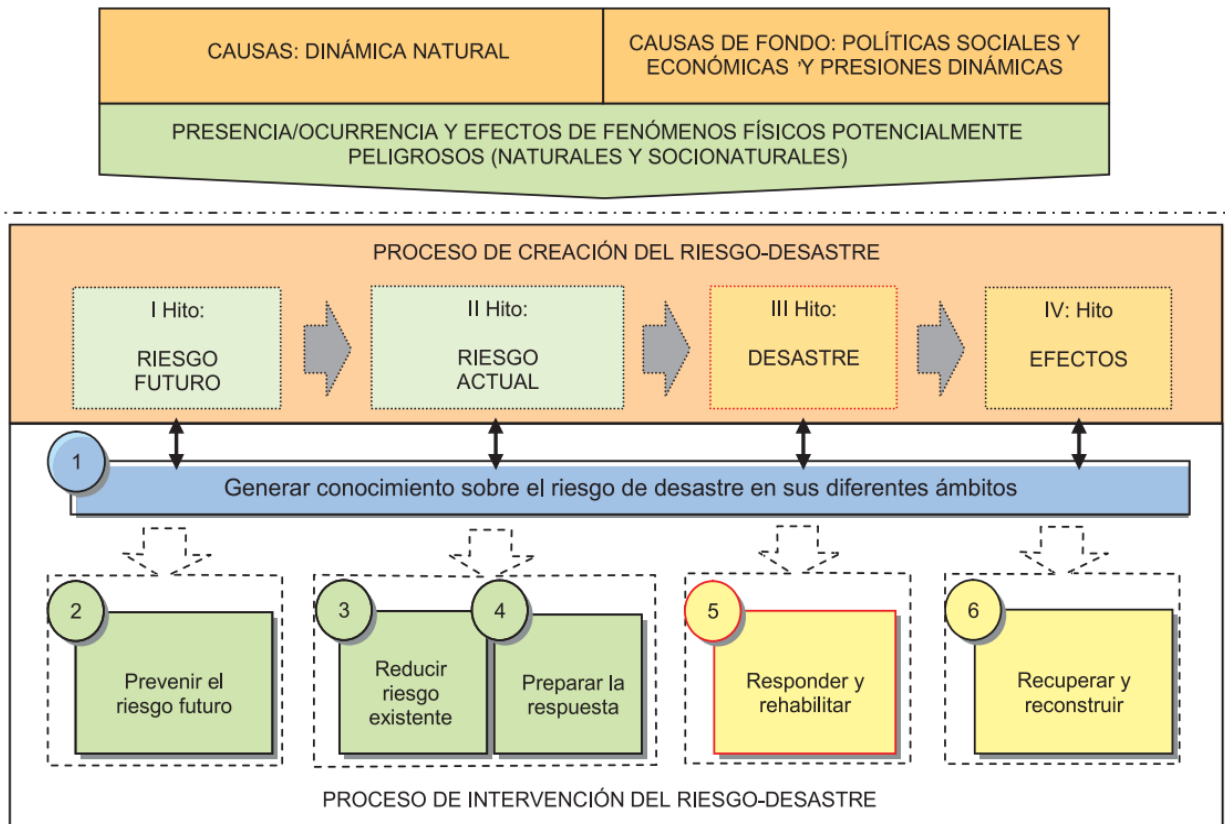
CAUSAS: DINÁMICA NATURAL

CAUSAS DE FONDO: POLÍTICAS SOCIALES Y ECONÓMICAS 'Y PRESIONES DINÁMICAS

PRESENCIA/OCURRENCIA Y EFECTOS DE FENÓMENOS FÍSICOS POTENCIALMENTE PELIGROSOS (NATURALES Y SOCIONATURALES)

PROCESO DE CREACIÓN DEL RIESGO-DESASTRE

I Hito:
RIESGO FUTURO

II Hito:
RIESGO ACTUAL

III Hito:
DESASTRE

IV: Hito
EFECTOS

1
Generar conocimiento sobre el riesgo de desastre en sus diferentes ámbitos

2
Prevenir el riesgo futuro

3
Reducir riesgo existente

4
Preparar la respuesta

5
Responder y rehabilitar

6
Recuperar y reconstruir

PROCESO DE INTERVENCIÓN DEL RIESGO-DESASTRE